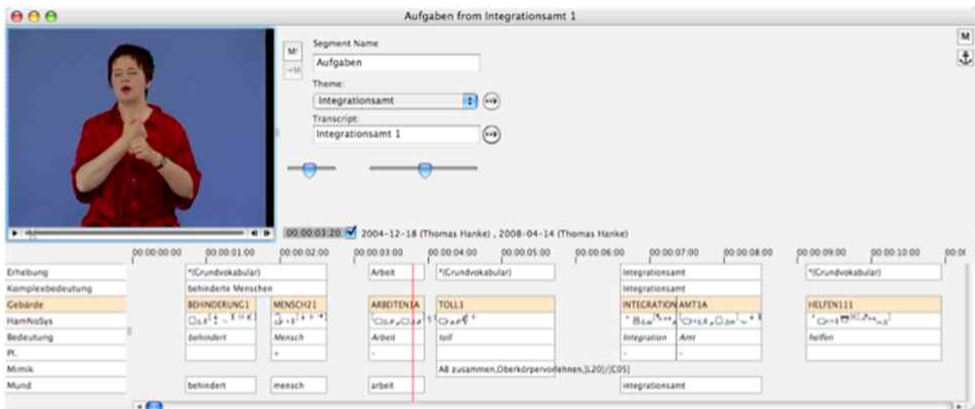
Aufgaben from Integrationsamt 1

M!
→M
Segment Name
Aufgaben
Theme:
Integrationsamt
Transcript:
Integrationsamt 1

M

00:00:03.20 2004-12-18 (Thomas Hanke) , 2008-04-14 (Thomas Hanke)

00:00:00:00 00:00:01:00 00:00:02:00 00:00:03:00 00:00:04:00 00:00:05:00 00:00:06:00 00:00:07:00 00:00:08:00 00:00:09:00 00:00:10:00

Erhebung
Komplexbedeutung
Gebärde
HamNoSys
Bedeutung
Pt.
Mimik
Mund

*(Grundvokabular)
behinderte Menschen
BEHINDERUNG1
MENSCH21
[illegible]
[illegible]
behindert
Mensch
+
behindert
mensch

Arbeit
ARBEITEN1A
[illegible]
Arbeit
-
arbeit

*(Grundvokabular)
TOLL1
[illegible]
toll
-
AB zusammen,Oberkörpervordehnen,[L20/[C05]

Integrationsamt
Integrationsamt
INTEGRATION
AMT1A
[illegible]
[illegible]
Integration
Amt
-
integrationsamt

*(Grundvokabular)
HELFEN111
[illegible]
helfen